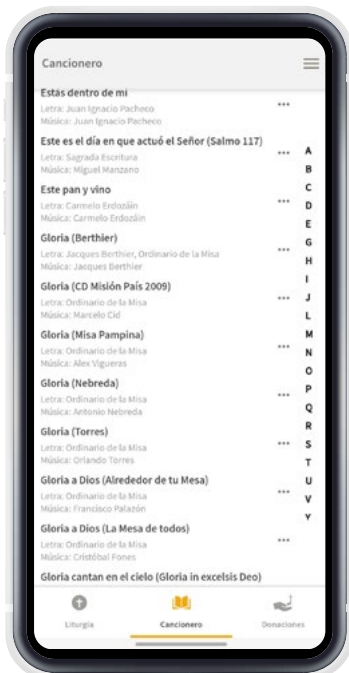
Cancionero

Estás dentro de mí
Letra: Juan Ignacio Pacheco
Música: Juan Ignacio Pacheco
•••

Este es el día en que actuó el Señor (Salmo 117)
Letra: Sagrada Escritura
Música: Miguel Manzano
•••

Este pan y vino
Letra: Carmelo Erdozáin
Música: Carmelo Erdozáin
•••

Gloria (Berthier)
Letra: Jacques Berthier, Ordinario de la Misa
Música: Jacques Berthier
•••

Gloria (CD Misión País 2009)
Letra: Ordinario de la Misa
Música: Marcelo Cid
•••

Gloria (Misa Pampina)
Letra: Ordinario de la Misa
Música: Alex Vigueras
•••

Gloria (Nebreda)
Letra: Ordinario de la Misa
Música: Antonio Nebreda
•••

Gloria (Torres)
Letra: Ordinario de la Misa
Música: Orlando Torres
•••

Gloria a Dios (Alrededor de tu Mesa)
Letra: Ordinario de la Misa
Música: Francisco Palazón
•••

Gloria a Dios (La Mesa de todos)
Letra: Ordinario de la Misa
Música: Cristóbal Fones
•••

Gloria cantan en el cielo (Gloria in excelsis Deo)

A
B
C
D
E
G
H
I
J
L
M
N
O
P
Q
R
S
T
U
V
Y

Liturgia
Cancionero
Donaciones